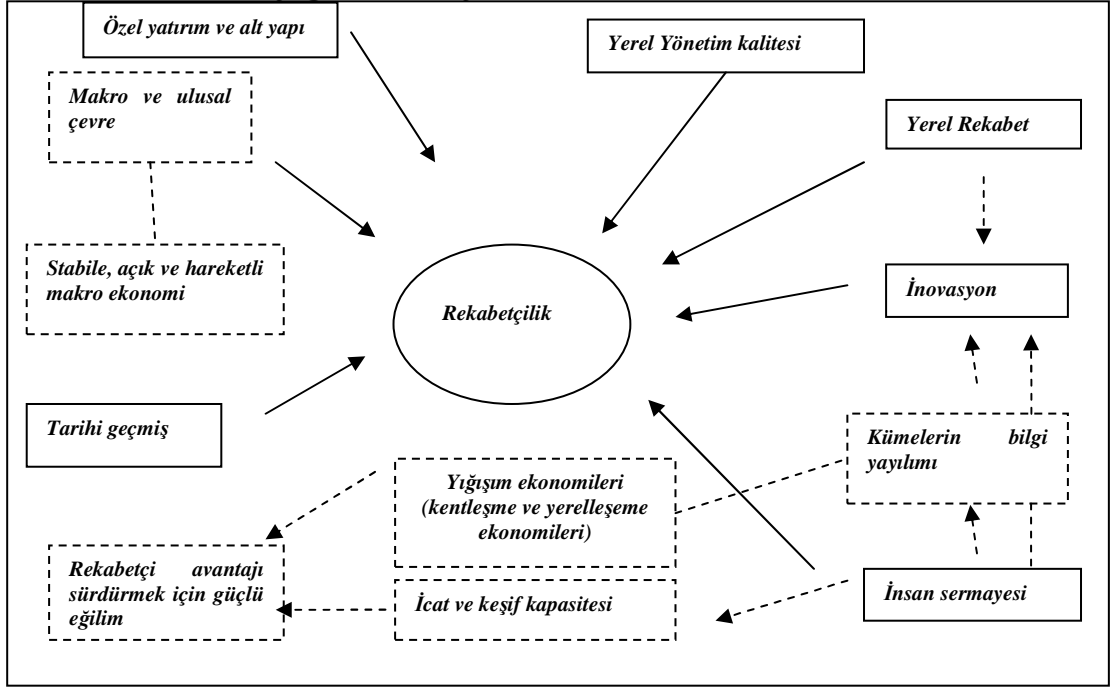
Özel yatırım ve alt yapı

Yerel Yönetim kalitesi

Makro ve ulusal çevre

Yerel Rekabet

Stabile, açık ve hareketli makro ekonomi

Rekabetçilik

İnovasyon

Tarihi geçmiş

Kümelerin bilgi yayılımı

Yığışım ekonomileri (kentleşme ve yerelleşeme ekonomileri)

Rekabetçi avantajı sürdürmek için güçlü eğilim

İcat ve keşif kapasitesi

İnsan sermayesi